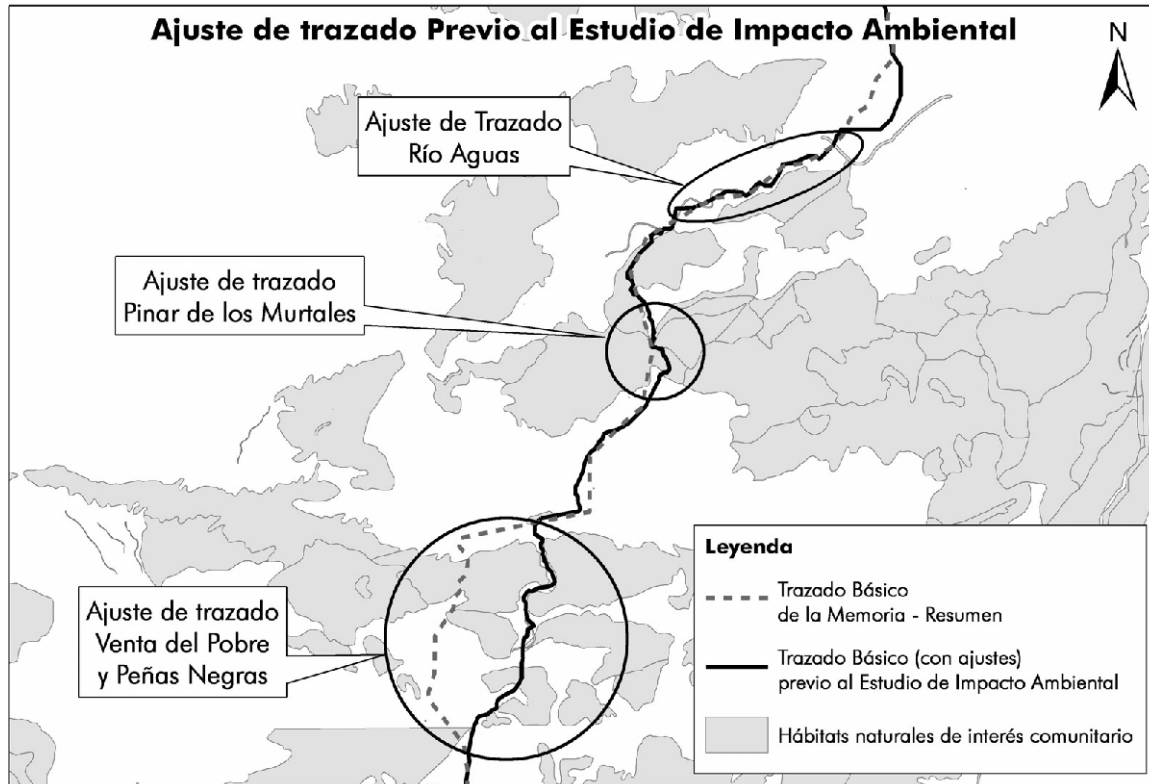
Ajuste de trazado Previo al Estudio de Impacto Ambiental

N

Ajuste de Trazado
Río Aguas

Ajuste de trazado
Pinar de los Murtales

Ajuste de trazado
Venta del Pobre
y Peñas Negras

Leyenda

Trazado Básico
de la Memoria - Resumen

Trazado Básico (con ajustes)
previo al Estudio de Impacto Ambiental

Hábitats naturales de interés comunitario